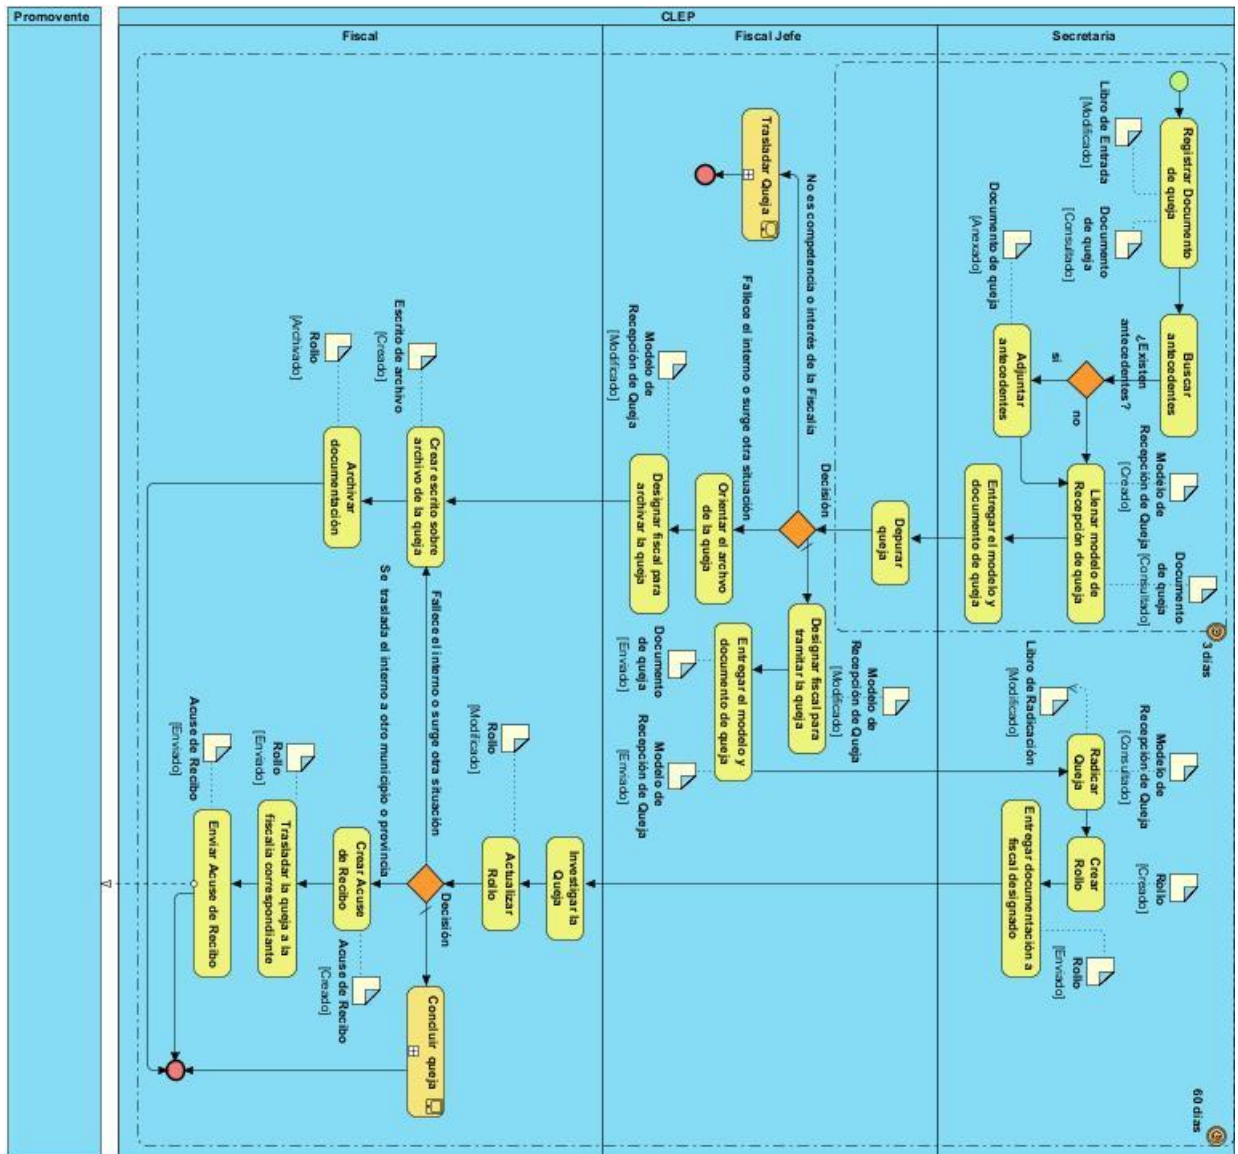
Promovente

CLEP

Fiscal

Fiscal Jefe

Secretaria

Registrar Documento de queja

Libro de Entrada [Modificado]

Documento de queja [Consultado]

Buscar antecedentes

¿Existen antecedentes?

si

no

Adjuntar antecedentes

Documento de queja [Anexado]

Llenar modelo de Recepción de queja

Modelo de Recepción de Queja [Creado]

Documento de queja [Consultado]

Entregar el modelo y documento de queja

3 días

Depurar queja

Decisión

No es competencia o interés de la Fiscalía

Trasladar Queja

Fallece el interno o surge otra situación

Orientar el archivo de la queja

Designar fiscal para archivar la queja

Modelo de Recepción de Queja [Modificado]

Designar fiscal para tramitar la queja

Modelo de Recepción de Queja [Modificado]

Entregar el modelo y documento de queja

Documento de queja [Enviado]

Modelo de Recepción de Queja [Enviado]

Radicar Queja

Libro de Radicación [Modificado]

Modelo de Recepción de Queja [Consultado]

Crear Rollo

Rollo [Creado]

Entregar documentación a fiscal designado

Rollo [Enviado]

60 días

Crear escrito sobre archivo de la queja

Escrito de archivo [Creado]

Archivar documentación

Rollo [Archivado]

Investigar la Queja

Actualizar Rollo

Rollo [Modificado]

Decisión

Fallece el interno o surge otra situación

Se traslada el interno a otro municipio o provincia

Crear Acuse de Recibo

Acuse de Recibo [Creado]

Trasladar la queja a la fiscalía correspondiente

Rollo [Enviado]

Enviar Acuse de Recibo

Acuse de Recibo [Enviado]

Concluir queja